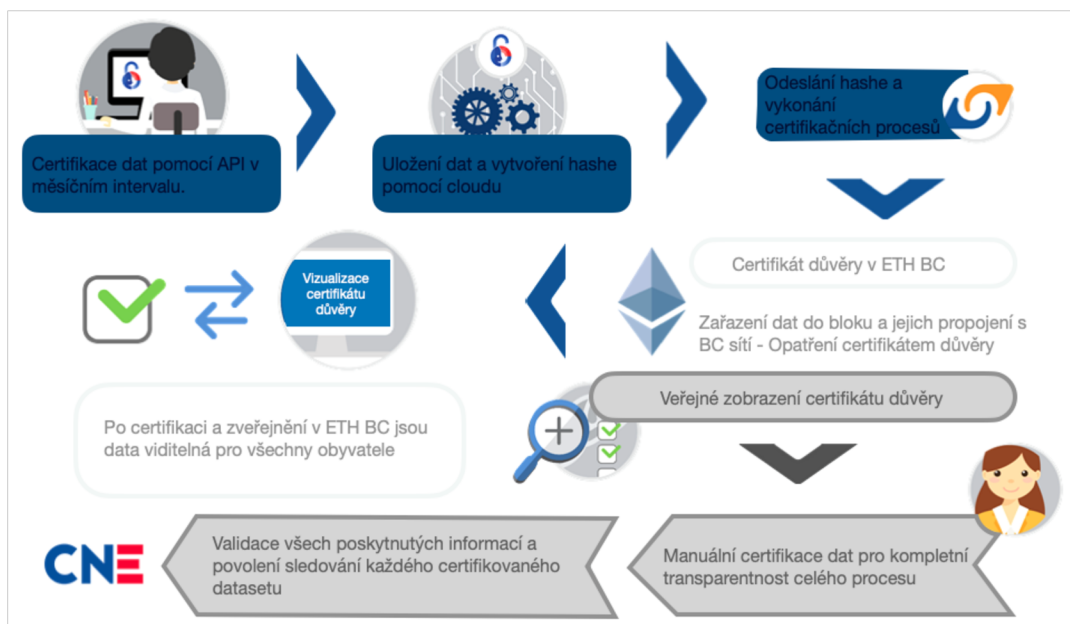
Certifikace dat pomocí API v měsíčním intervalu.

Uložení dat a vytvoření hashe pomocí cloudu

Odeslání hashe a vykonání certifikačních procesů

Certifikát důvěry v ETH BC

Zařazení dat do bloku a jejich propojení s BC sítí - Opatření certifikátem důvěry

Vizualizace certifikátu důvěry

Po certifikaci a zveřejnění v ETH BC jsou data viditelná pro všechny obyvatele

Veřejné zobrazení certifikátu důvěry

Manuální certifikace dat pro kompletní transparentnost celého procesu

Validace všech poskytnutých informací a povolení sledování každého certifikovaného datasetu

CNE